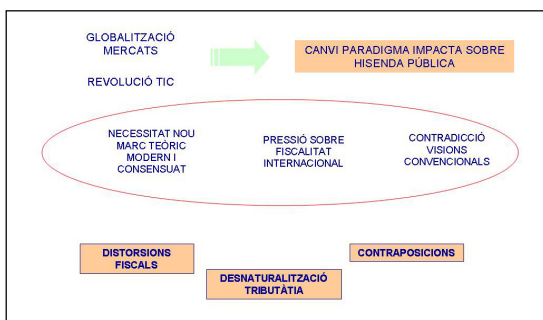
GLOBALITZACIÓ MERCATS

REVOLUCIÓ TIC

CANVI PARADIGMA IMPACTA SOBRE HISENDA PÚBLICA

NECESSITAT NOU MARC TEÒRIC MODERN I CONSENSUAT

PRESSIÓ SOBRE FISCALITAT INTERNACIONAL

CONTRADICCIÓ VISIONS CONVENCIONALS

DISTORSIONS FISCALS

DESNATURALITZACIÓ TRIBUTÀTIA

CONTRAPOSICIONS